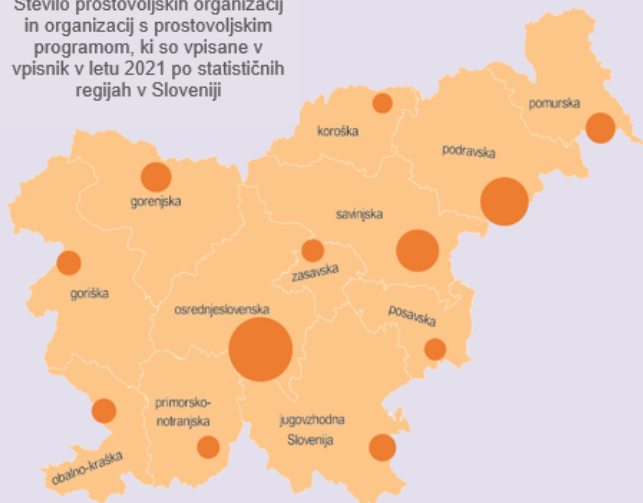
Število prostovoljskih organizacij in organizacij s prostovoljskim programom, ki so vpisane v vpisnik v letu 2021 po statističnih regijah v Sloveniji

pomurska
koroška
podravska
gorenjska
savinjska
zasavska
goriška
osrednjeslovenska
posavska
primorsko-notranjska
jugovzhodna Slovenija
obalno-kraška